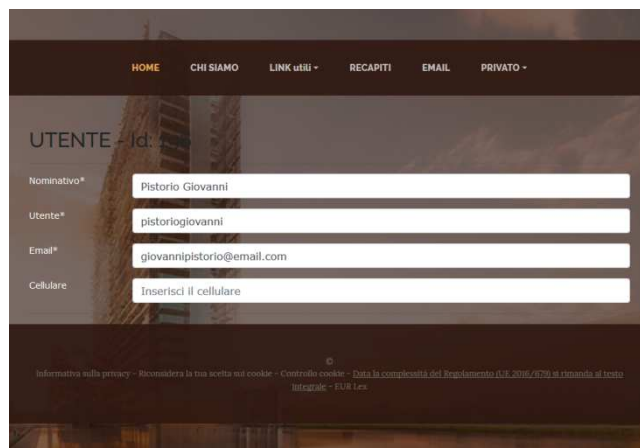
HOME CHI SIAMO LINK utili ▾ RECAPITI EMAIL PRIVATO ▾

UTENTE - Id: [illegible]

Nominativo* Pistorio Giovanni

Utente* pistoriogiovanni

Email* giovannipistorio@email.com

Cellulare Inserisci il cellulare

©

Informativa sulla privacy - Riconsidera la tua scelta sui cookie - Controllo cookie - Data la complessità del Regolamento (UE 2016/679) si rimanda al testo integrale - EUR Lex